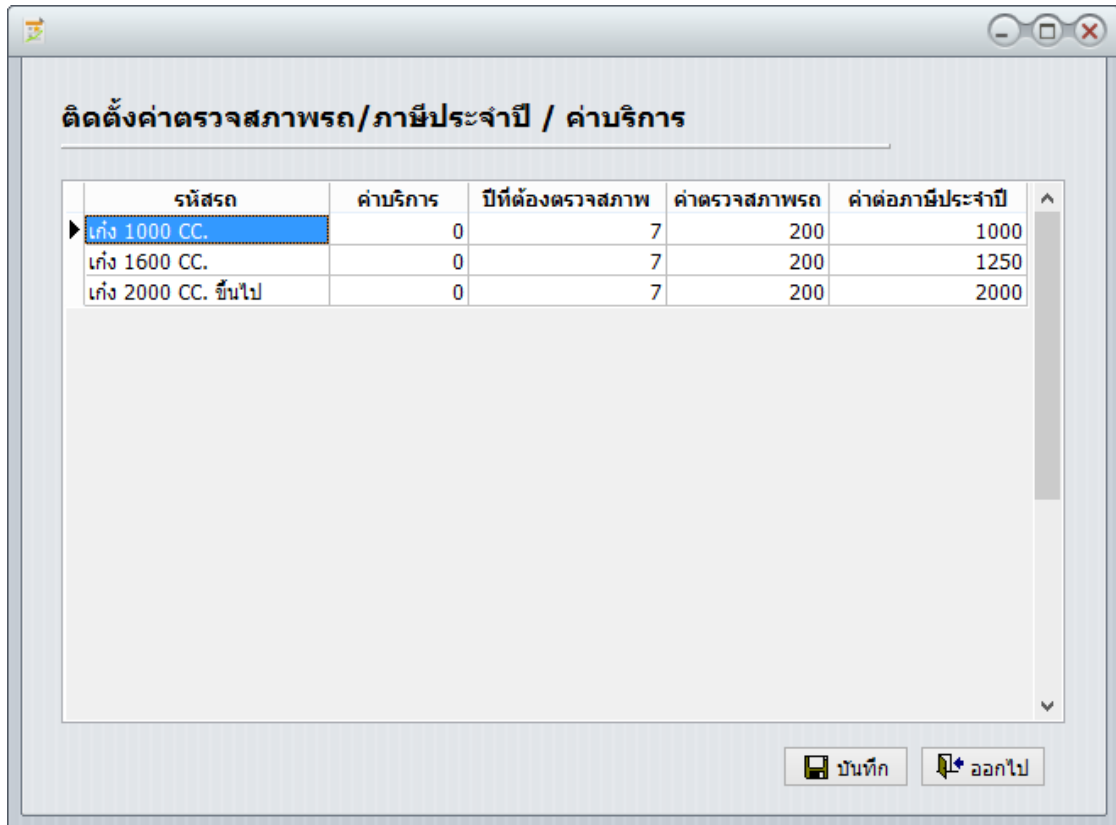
ติดตั้งค่าตรวจสภาพรถ/ภาษีประจำปี / ค่าบริการ

| รหัสรถ | ค่าบริการ | ปีที่ต้องตรวจสภาพ | ค่าตรวจสภาพรถ | ค่าต่อภาษีประจำปี |
|---|---|---|---|---|
| เก๋ง 1000 CC. | 0 | 7 | 200 | 1000 |
| เก๋ง 1600 CC. | 0 | 7 | 200 | 1250 |
| เก๋ง 2000 CC. ขึ้นไป | 0 | 7 | 200 | 2000 |

บันทึก
ออกไป